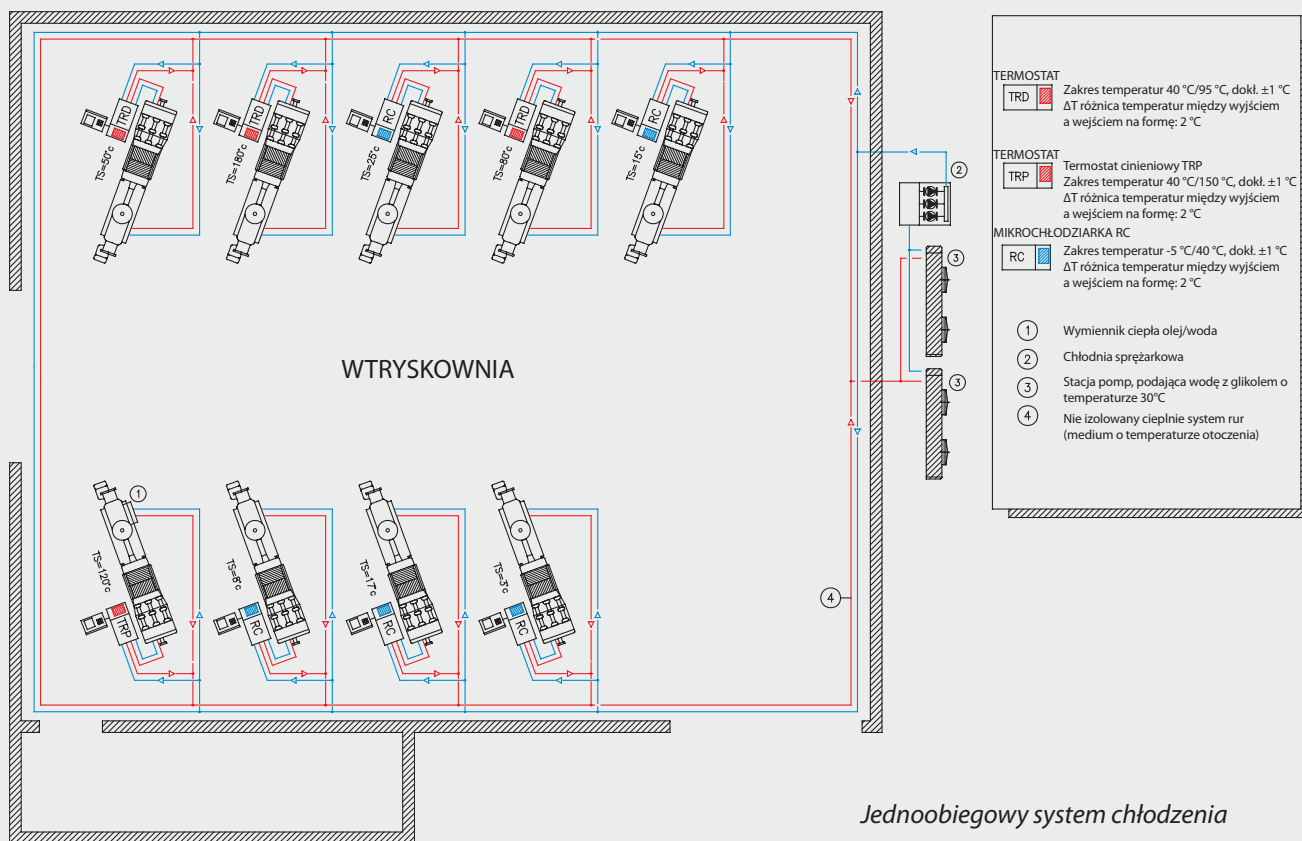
TRD
TS=50°c
TRD
TS=180°c
RC
TS=25°c
TRD
TS=80°c
RC
TS=15°c

WTRYSKOWNIA

1
TS=120°c
TRP
TS=8°c
RC
TS=17°c
RC
TS=3°c
RC

2
3
3
4

TERMOSTAT
TRD
Zakres temperatur 40 °C/95 °C, dokł. ±1 °C
ΔT różnica temperatur między wyjściem a wejściem na formę: 2 °C

TERMOSTAT
TRP
Termostat cinieniowy TRP
Zakres temperatur 40 °C/150 °C, dokł. ±1 °C
ΔT różnica temperatur między wyjściem a wejściem na formę: 2 °C

MIKROCHŁODZIARKA RC
RC
Zakres temperatur -5 °C/40 °C, dokł. ±1 °C
ΔT różnica temperatur między wyjściem a wejściem na formę: 2 °C

1 Wymiennik ciepła olej/woda
2 Chłodnia sprężarkowa
3 Stacja pomp, podająca wodę z glikolem o temperaturze 30°C
4 Nie izolowany cieplnie system rur (medium o temperaturze otoczenia)

Jednoobiegowy system chłodzenia